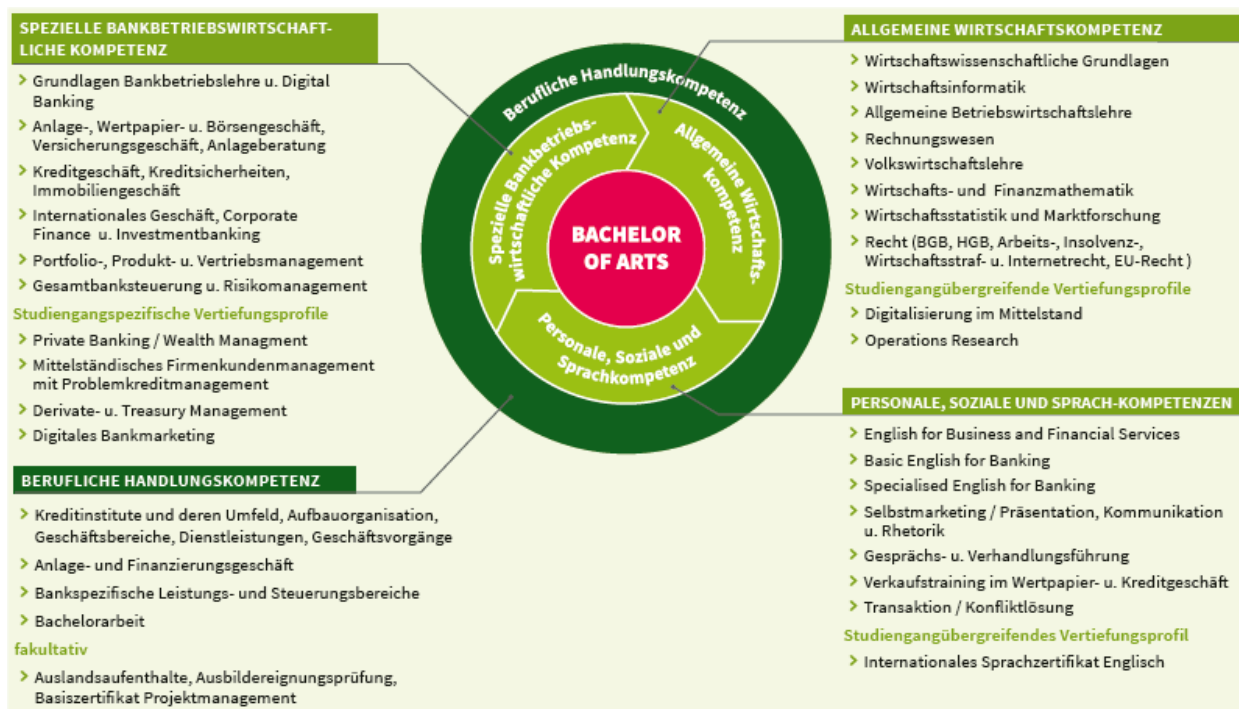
SPEZIELLE BANKBETRIEBSWIRTSCHAFTLICHE KOMPETENZ

> Grundlagen Bankbetriebslehre u. Digital Banking
> Anlage-, Wertpapier- u. Börsengeschäft, Versicherungsgeschäft, Anlageberatung
> Kreditgeschäft, Kreditsicherheiten, Immobiliengeschäft
> Internationales Geschäft, Corporate Finance u. Investmentbanking
> Portfolio-, Produkt- u. Vertriebsmanagement
> Gesamtbanksteuerung u. Risikomanagement

Studiengangspezifische Vertiefungsprofile

> Private Banking / Wealth Managment
> Mittelständisches Firmenkundenmanagement mit Problemkreditmanagement
> Derivate- u. Treasury Management
> Digitales Bankmarketing

BERUFLICHE HANDLUNGSKOMPETENZ

> Kreditinstitute und deren Umfeld, Aufbauorganisation, Geschäftsbereiche, Dienstleistungen, Geschäftsvorgänge
> Anlage- und Finanzierungsgeschäft
> Bankspezifische Leistungs- und Steuerungsbereiche
> Bachelorarbeit

fakultativ

> Auslandsaufenthalte, Ausbildereignungsprüfung, Basiszertifikat Projektmanagement

Berufliche Handlungskompetenz

Spezielle Bankbetriebswirtschaftliche Kompetenz

Allgemeine Wirtschaftskompetenz

BACHELOR OF ARTS

Personale, Soziale und Sprachkompetenz

ALLGEMEINE WIRTSCHAFTSKOMPETENZ

> Wirtschaftswissenschaftliche Grundlagen
> Wirtschaftsinformatik
> Allgemeine Betriebswirtschaftslehre
> Rechnungswesen
> Volkswirtschaftslehre
> Wirtschafts- und Finanzmathematik
> Wirtschaftsstatistik und Marktforschung
> Recht (BGB, HGB, Arbeits-, Insolvenz-, Wirtschaftsstraf- u. Internetrecht, EU-Recht )

Studiengangübergreifende Vertiefungsprofile

> Digitalisierung im Mittelstand
> Operations Research

PERSONALE, SOZIALE UND SPRACH-KOMPETENZEN

> English for Business and Financial Services
> Basic English for Banking
> Specialised English for Banking
> Selbstmarketing / Präsentation, Kommunikation u. Rhetorik
> Gesprächs- u. Verhandlungsführung
> Verkaufstraining im Wertpapier- u. Kreditgeschäft
> Transaktion / Konfliktlösung

Studiengangübergreifendes Vertiefungsprofil

> Internationales Sprachzertifikat Englisch